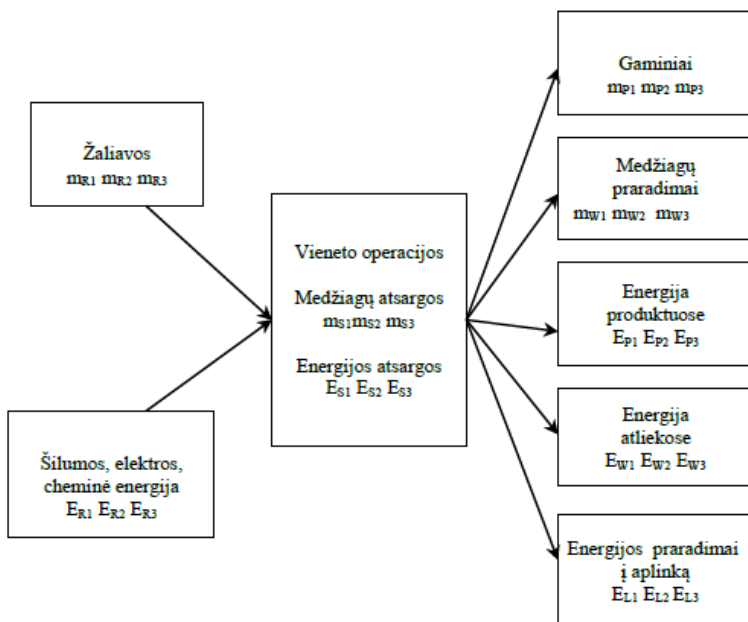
Žaliavos
$m_{R1}$ $m_{R2}$ $m_{R3}$

Šilumos, elektros, cheminė energija
$E_{R1}$ $E_{R2}$ $E_{R3}$

Vieneto operacijos

Medžiagų atsargos
$m_{S1}m_{S2}$ $m_{S3}$

Energijos atsargos
$E_{S1}$ $E_{S2}$ $E_{S3}$

Gaminiai
$m_{P1}$ $m_{P2}$ $m_{P3}$

Medžiagų praradimai
$m_{W1}$ $m_{W2}$ $m_{W3}$

Energija produktuose
$E_{P1}$ $E_{P2}$ $E_{P3}$

Energija atliekose
$E_{W1}$ $E_{W2}$ $E_{W3}$

Energijos praradimai į aplinką
$E_{L1}$ $E_{L2}$ $E_{L3}$